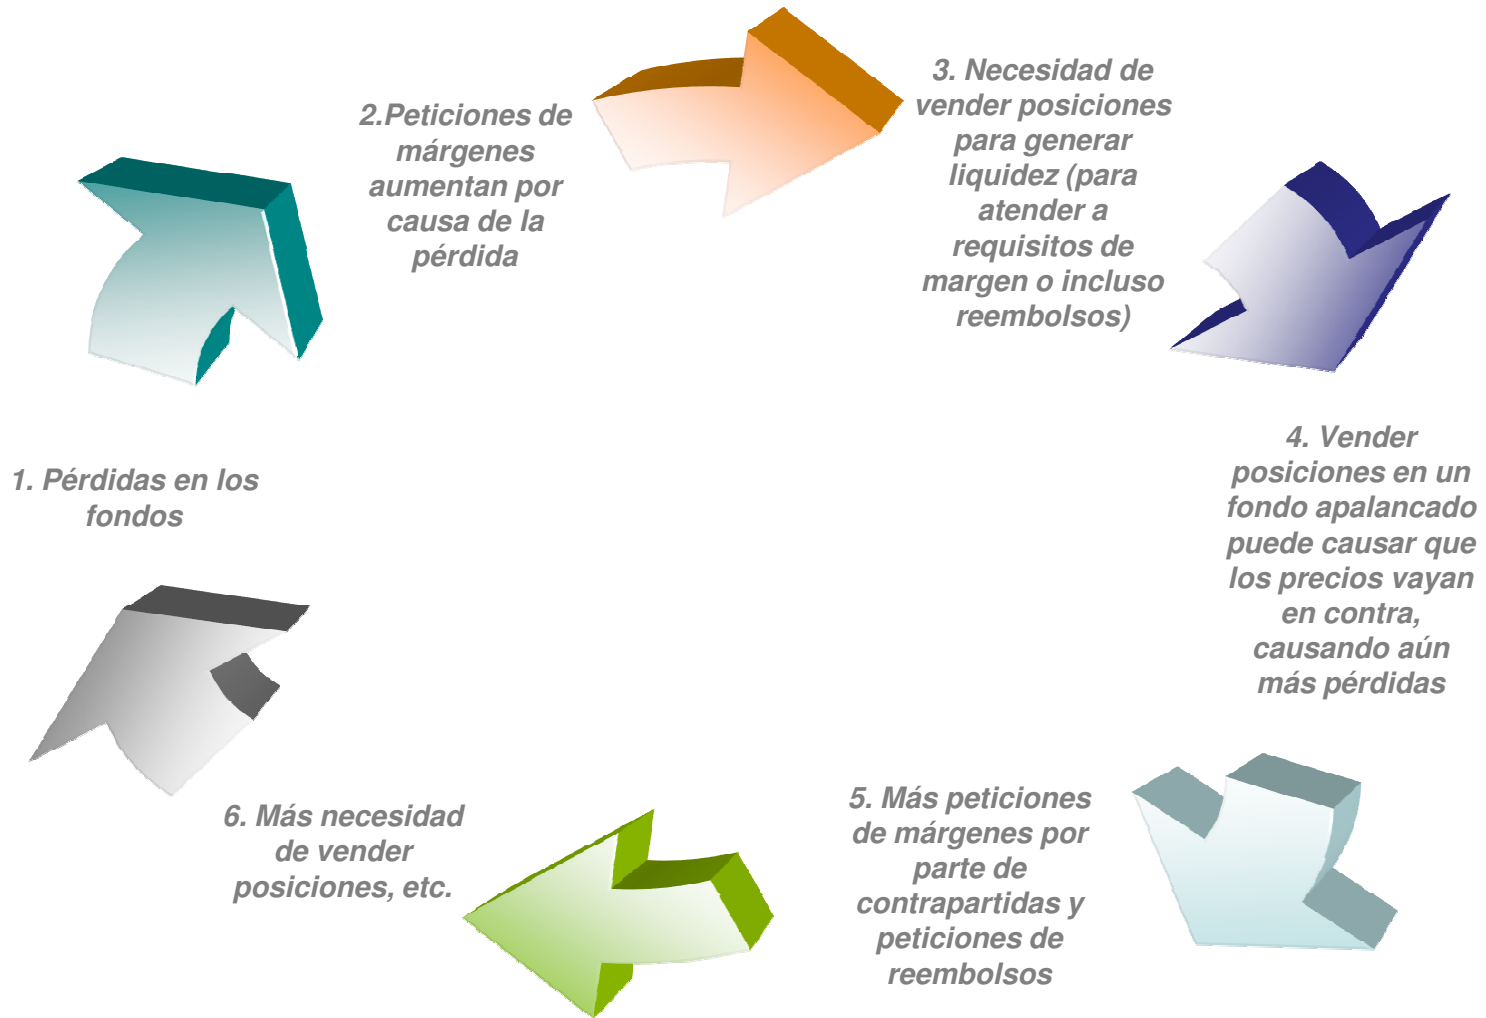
1. Pérdidas en los fondos

2.Peticiones de márgenes aumentan por causa de la pérdida

3. Necesidad de vender posiciones para generar liquidez (para atender a requisitos de margen o incluso reembolsos)

4. Vender posiciones en un fondo apalancado puede causar que los precios vayan en contra, causando aún más pérdidas

5. Más peticiones de márgenes por parte de contrapartidas y peticiones de reembolsos

6. Más necesidad de vender posiciones, etc.